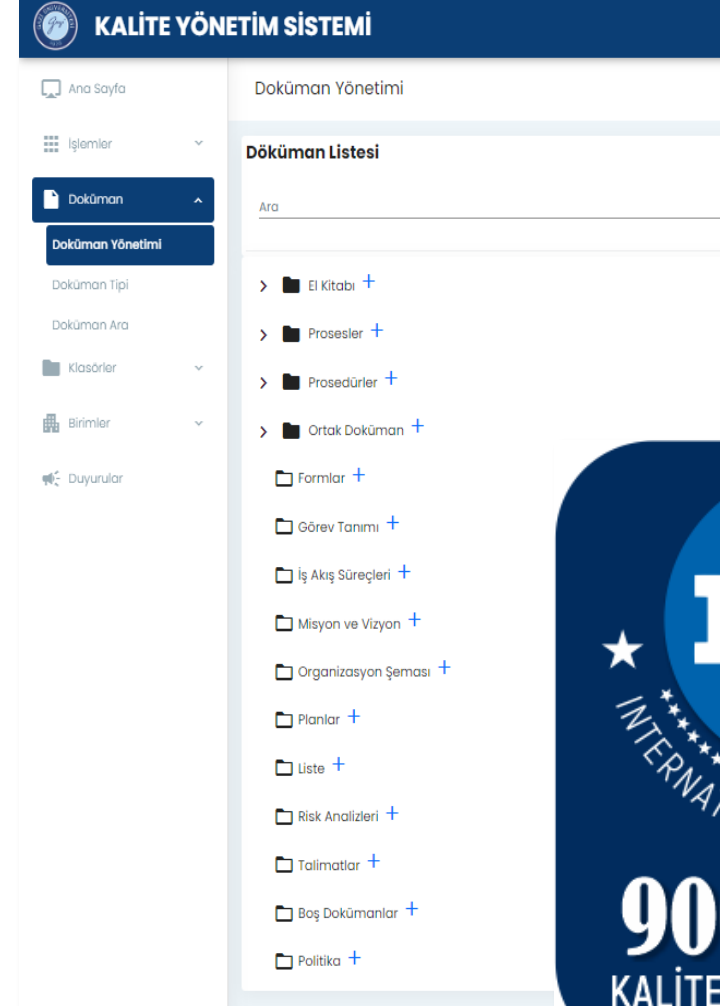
KALİTE YÖNETİM SİSTEMİ

Ana Sayfa
İşlemler
Doküman
Doküman Yönetimi
Doküman Tipi
Doküman Ara
Klasörler
Birimler
Duyurular

Doküman Yönetimi

Döküman Listesi

Ara

El Kitabı +
Prosesler +
Prosedürler +
Ortak Doküman +
Formlar +
Görev Tanımı +
İş Akış Süreçleri +
Misyon ve Vizyon +
Organizasyon Şeması +
Planlar +
Liste +
Risk Analizleri +
Talimatlar +
Boş Dokümanlar +
Politika +

INTERNA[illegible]
90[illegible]
KALİTE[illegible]